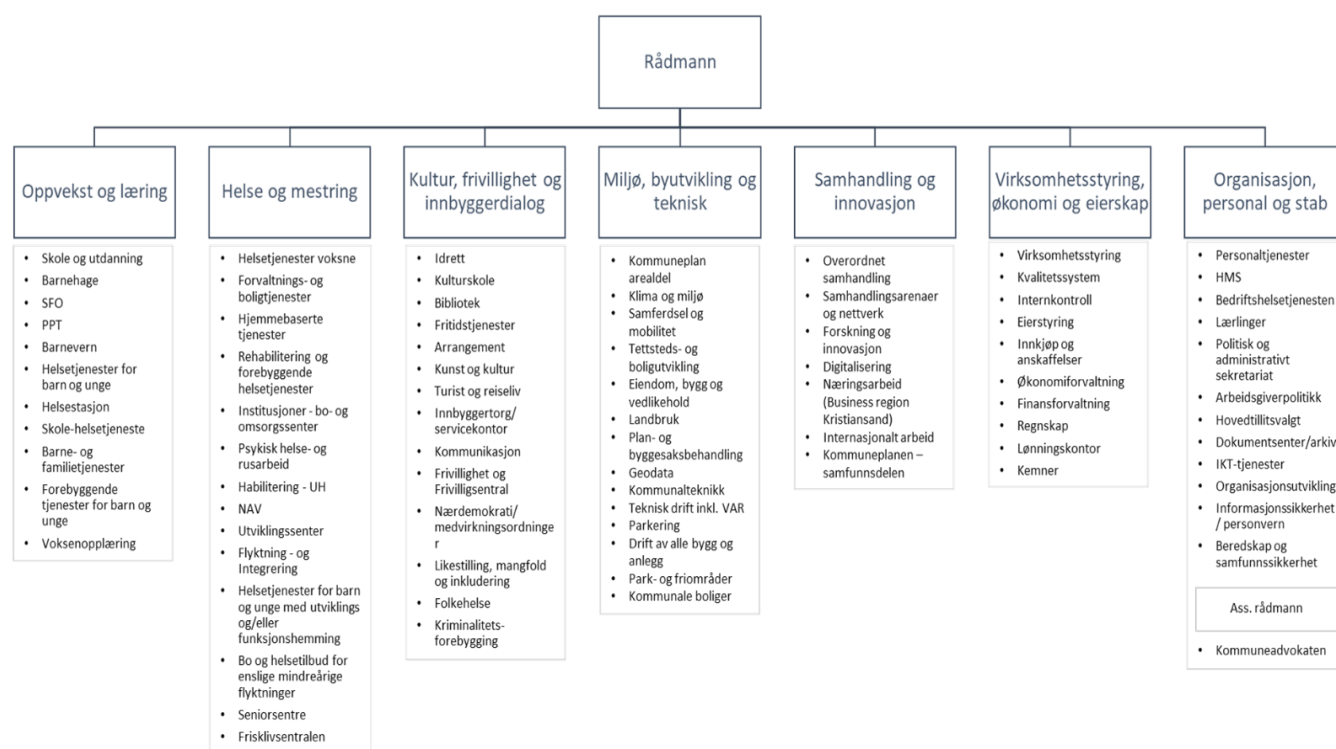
Rådmann

Oppvekst og læring

- Skole og utdanning
- Barnehage
- SFO
- PPT
- Barnevern
- Helsetjenester for barn og unge
- Helsestasjon
- Skole-helsetjeneste
- Barne- og familietjenester
- Forebyggende tjenester for barn og unge
- Voksenopplæring

Helse og mestring

- Helsetjenester voksne
- Forvaltnings- og boligtjenester
- Hjemmebaserte tjenester
- Rehabilitering og forebyggende helsetjenester
- Institusjoner - bo- og omsorgssenter
- Psykisk helse- og rusarbeid
- Habilitering - UH
- NAV
- Utviklingssenter
- Flyktning - og Integrering
- Helsetjenester for barn og unge med utviklings og/eller funksjonshemming
- Bo og helsetilbud for enslige mindreårige flyktninger
- Seniorsentre
- Frisklivsentralen

Kultur, frivillighet og innbyggerdialog

- Idrett
- Kulturskole
- Bibliotek
- Fritidstjenester
- Arrangement
- Kunst og kultur
- Turist og reiseliv
- Innbyggertorg/ servicekontor
- Kommunikasjon
- Frivillighet og Frivilligsentral
- Nærdemokrati/ medvirkningsordninge r
- Likestilling, mangfold og inkludering
- Folkehelse
- Kriminalitets-forebygging

Miljø, byutvikling og teknisk

- Kommuneplan arealdel
- Klima og miljø
- Samferdsel og mobilitet
- Tettsteds- og boligutvikling
- Eiendom, bygg og vedlikehold
- Landbruk
- Plan- og byggesaksbehandling
- Geodata
- Kommunalteknikk
- Teknisk drift inkl. VAR
- Parkering
- Drift av alle bygg og anlegg
- Park- og friområder
- Kommunale boliger

Samhandling og innovasjon

- Overordnet samhandling
- Samhandlingsarenaer og nettverk
- Forskning og innovasjon
- Digitalisering
- Næringsarbeid (Business region Kristiansand)
- Internasjonalt arbeid
- Kommuneplanen – samfunnsdelen

Virksomhetsstyring, økonomi og eierskap

- Virksomhetsstyring
- Kvalitetssystem
- Internkontroll
- Eierstyring
- Innkjøp og anskaffelser
- Økonomiforvaltning
- Finansforvaltning
- Regnskap
- Lønningskontor
- Kemner

Organisasjon, personal og stab

- Personaltjenester
- HMS
- Bedriftshelsetjenesten
- Lærlinger
- Politisk og administrativt sekretariat
- Arbeidsgiverpolitikk
- Hovedtillitsvalgt
- Dokumentsenter/arkiv
- IKT-tjenester
- Organisasjonsutvikling
- Informasjonssikkerhet / personvern
- Beredskap og samfunnssikkerhet

Ass. rådmann

- Kommuneadvokaten